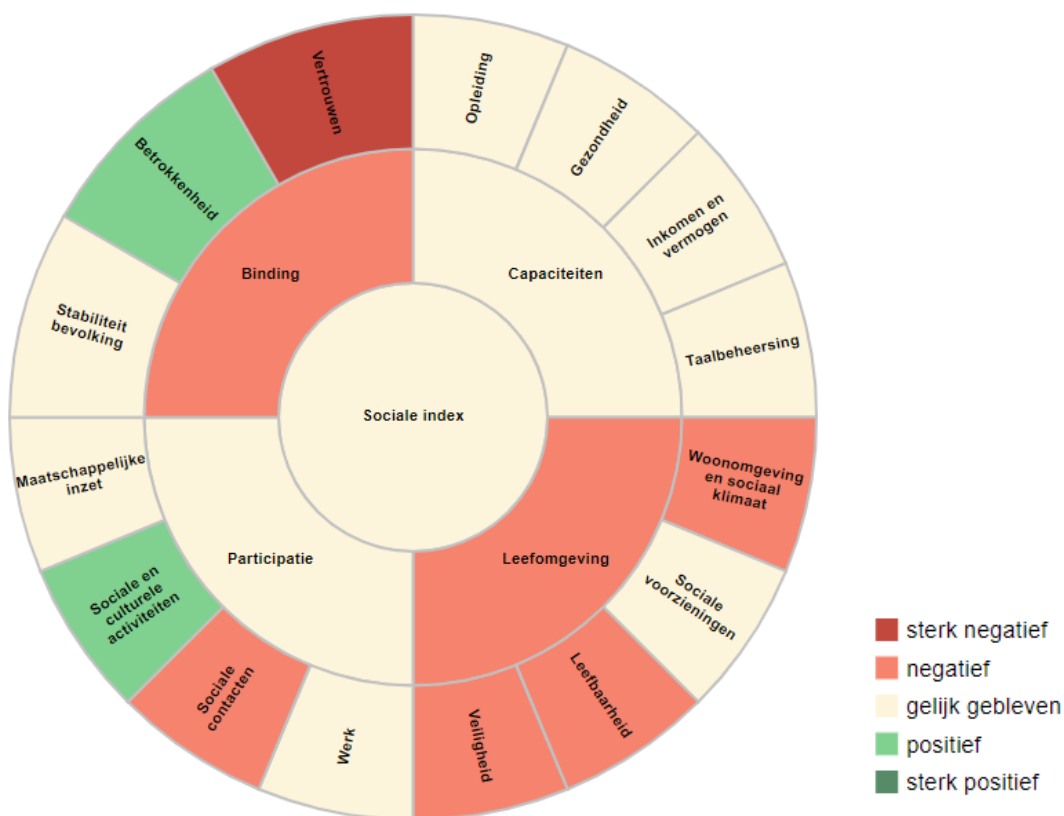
Vertrouwen
Opleiding
Gezondheid
Inkomen en vermogen
Taalbeheersing
Betrokkenheid
Stabiliteit bevolking
Binding
Capaciteiten
Sociale index
Maatschappelijke inzet
Sociale en culturele activiteiten
Participatie
Leefomgeving
Woonomgeving en sociaal klimaat
Sociale voorzieningen
Sociale contacten
Werk
Veiligheid
Leefbaarheid

sterk negatief
negatief
gelijk gebleven
positief
sterk positief